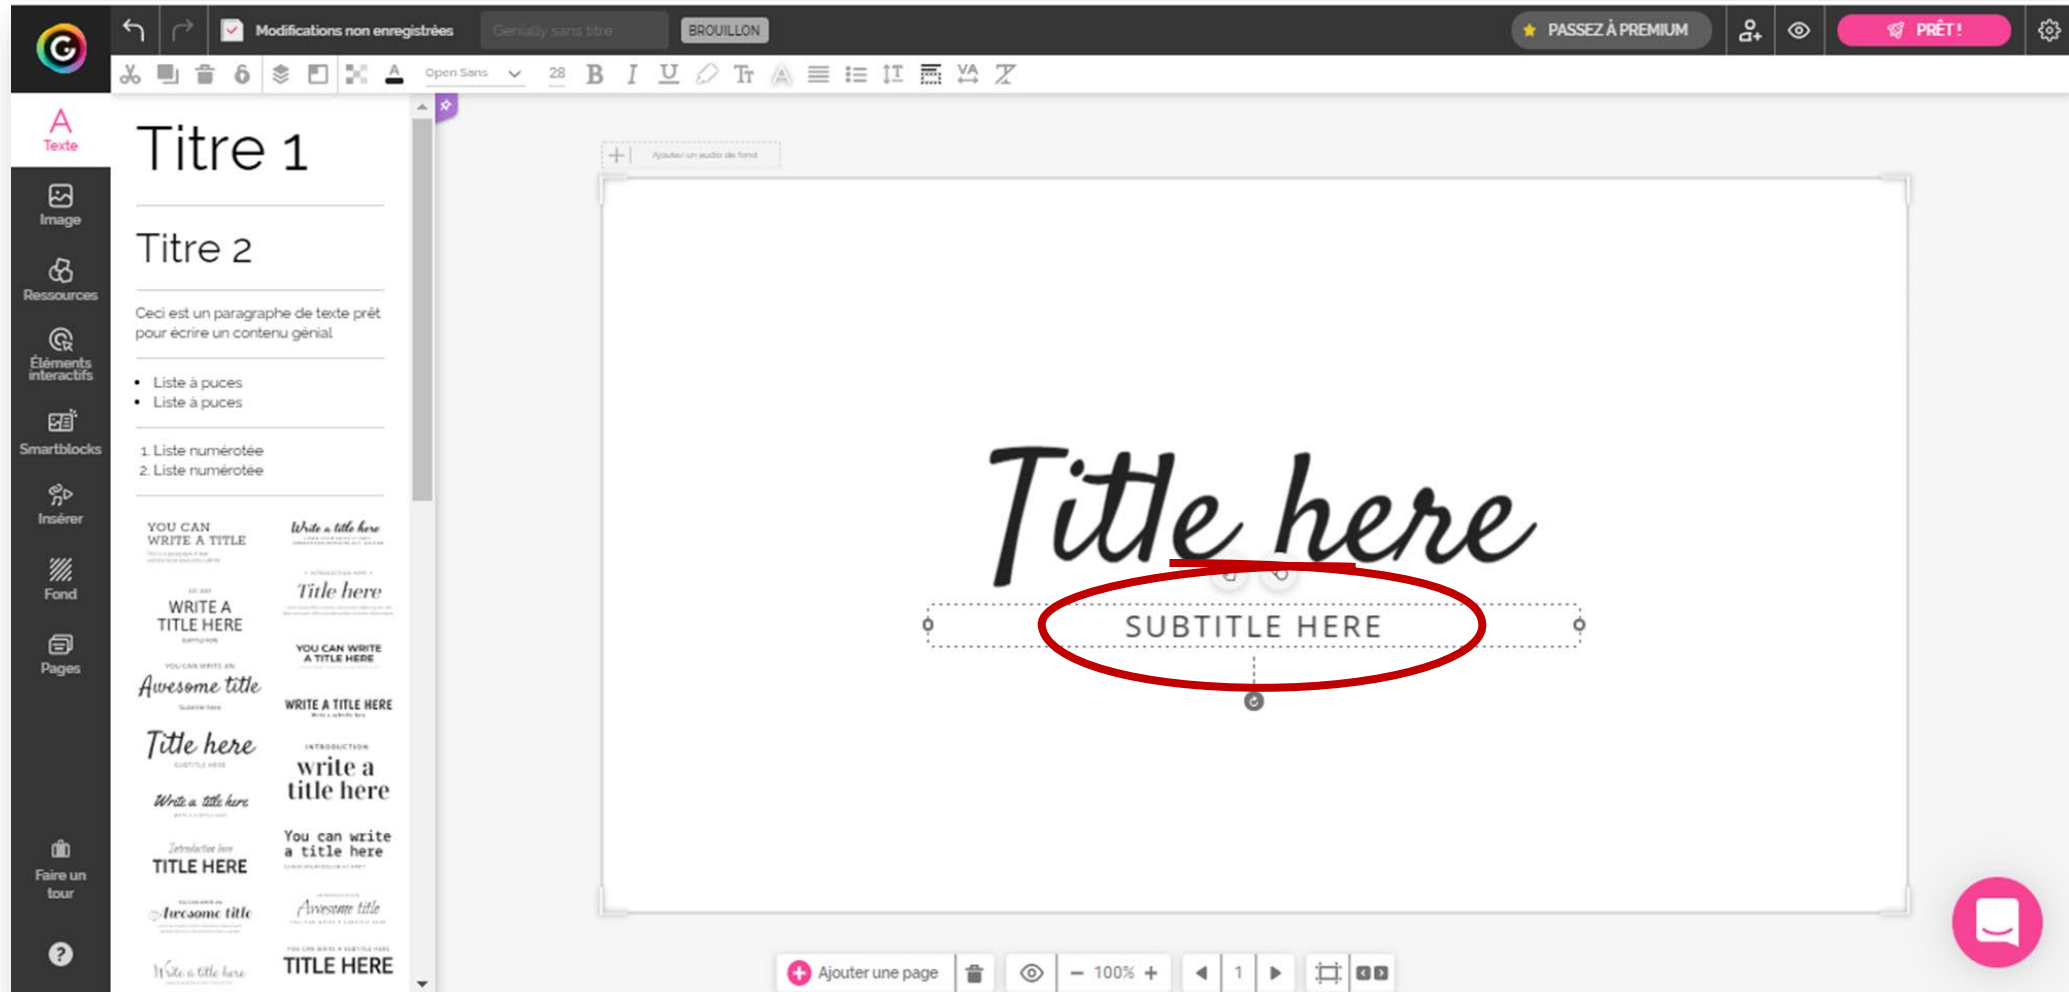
Modifications non enregistrées
Genially sans titre
BROUILLON
PASSEZ À PREMIUM
PRÊT !

Open Sans
28

Texte
Image
Ressources
Éléments interactifs
Smartblocks
Insérer
Fond
Pages
Faire un tour

Titre 1

Titre 2

Ceci est un paragraphe de texte prêt pour écrire un contenu génial

• Liste à puces
• Liste à puces

1. Liste numérotée
2. Liste numérotée

YOU CAN WRITE A TITLE
Write a title here
WRITE A TITLE HERE
Title here
YOU CAN WRITE A TITLE HERE
Awesome title
WRITE A TITLE HERE
Title here
write a title here
Write a title here
You can write a title here
TITLE HERE
Awesome title
Awesome title
Write a title here
TITLE HERE

Ajouter un audio de fond

Title here
SUBTITLE HERE

Ajouter une page
100%
1